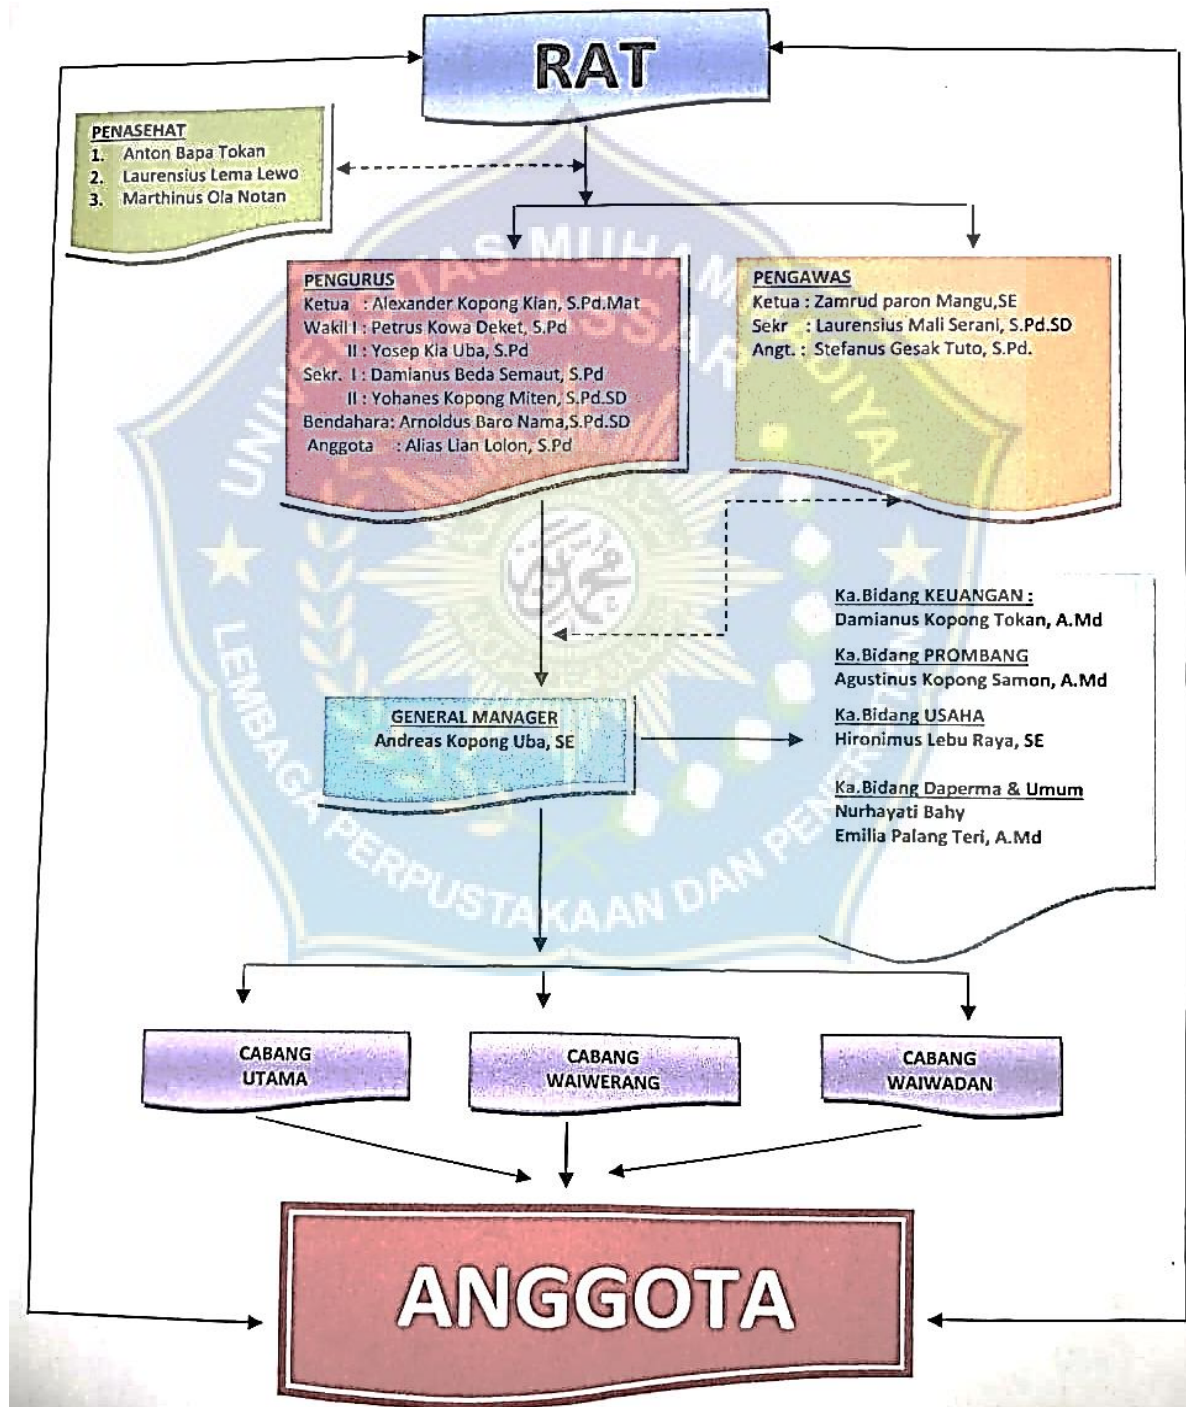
RAT

PENASEHAT
1. Anton Bapa Tokan
2. Laurensius Lema Lewo
3. Marthinus Ola Notan

PENGURUS
Ketua : Alexander Kopong Kian, S.Pd.Mat
Wakil I : Petrus Kowa Deket, S.Pd
II : Yosep Kia Uba, S.Pd
Sekr. I : Damianus Beda Semaut, S.Pd
II : Yohanes Kopong Miten, S.Pd.SD
Bendahara: Arnoldus Baro Nama,S.Pd.SD
Anggota : Alias Lian Lolon, S.Pd

PENGAWAS
Ketua : Zamrud paron Mangu,SE
Sekr : Laurensius Mali Serani, S.Pd.SD
Angt. : Stefanus Gesak Tuto, S.Pd.

Ka.Bidang KEUANGAN :
Damianus Kopong Tokan, A.Md

Ka.Bidang PROMBANG
Agustinus Kopong Samon, A.Md

Ka.Bidang USAHA
Hironimus Lebu Raya, SE

Ka.Bidang Daperma & Umum
Nurhayati Bahy
Emilia Palang Teri, A.Md

GENERAL MANAGER
Andreas Kopong Uba, SE

CABANG UTAMA

CABANG WAIWERANG

CABANG WAIWADAN

ANGGOTA

UNIVERSITAS MUHAMMADIYAH MAKASSAR
LEMBAGA PERPUSTAKAAN DAN PENERBITAN